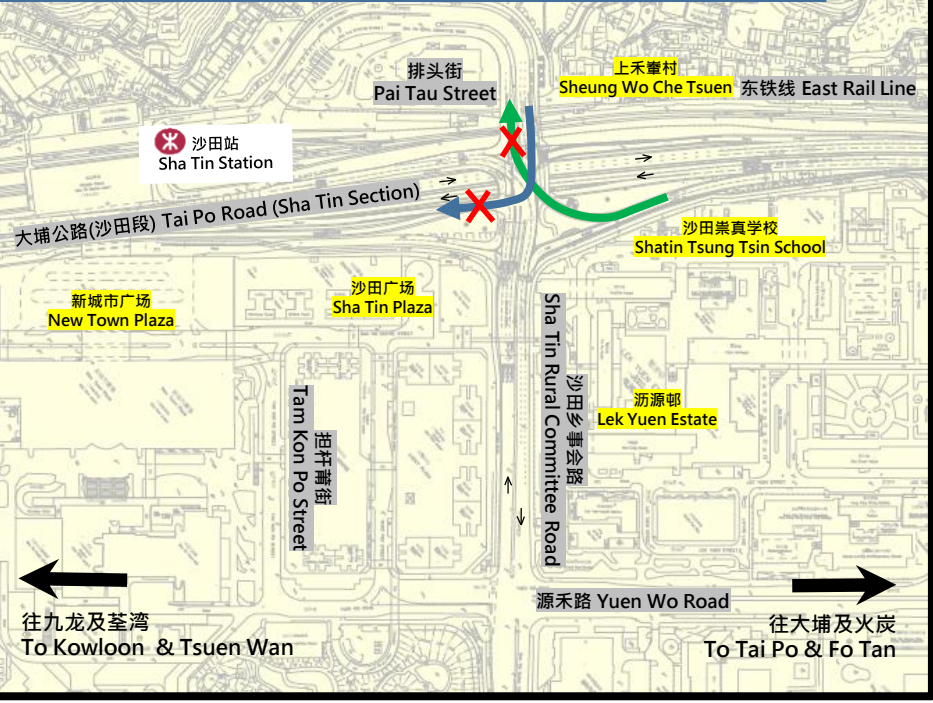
排头街
Pai Tau Street

上禾輋村
Sheung Wo Che Tsuen

东铁线 East Rail Line

沙田站
Sha Tin Station

大埔公路(沙田段) Tai Po Road (Sha Tin Section)

沙田崇真学校
Shatin Tsung Tsin School

沙田广场
Sha Tin Plaza

新城市广场
New Town Plaza

Sha Tin Rural Committee Road

沙田乡事会路

沥源邨
Lek Yuen Estate

担杆莆街
Tam Kon Po Street

源禾路 Yuen Wo Road

往九龙及荃湾
To Kowloon & Tsuen Wan

往大埔及火炭
To Tai Po & Fo Tan